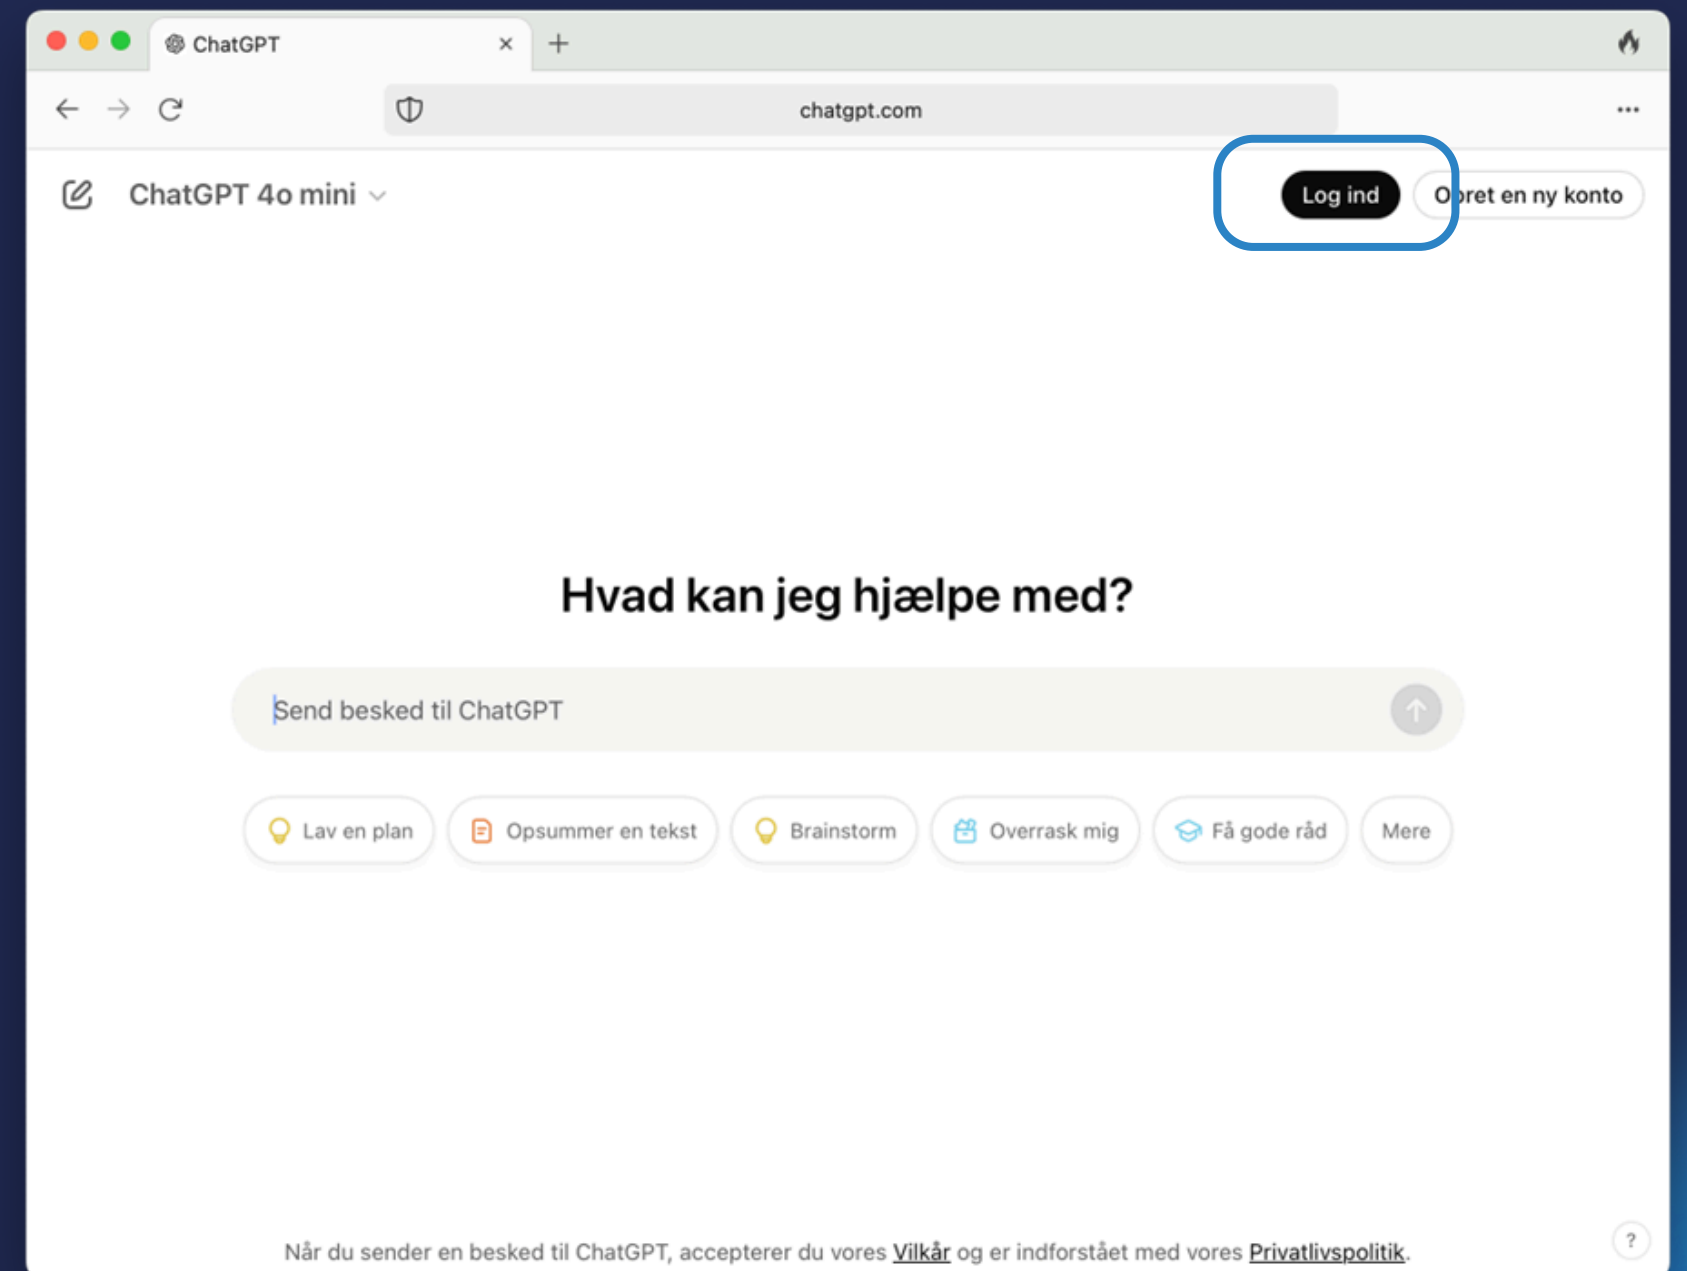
ChatGPT

chatgpt.com

ChatGPT 4o mini

Log ind

O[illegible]ret en ny konto

Hvad kan jeg hjælpe med?

Send besked til ChatGPT

Lav en plan

Opsummer en tekst

Brainstorm

Overrask mig

Få gode råd

Mere

Når du sender en besked til ChatGPT, accepterer du vores Vilkår og er indforstået med vores Privatlivspolitik.

?